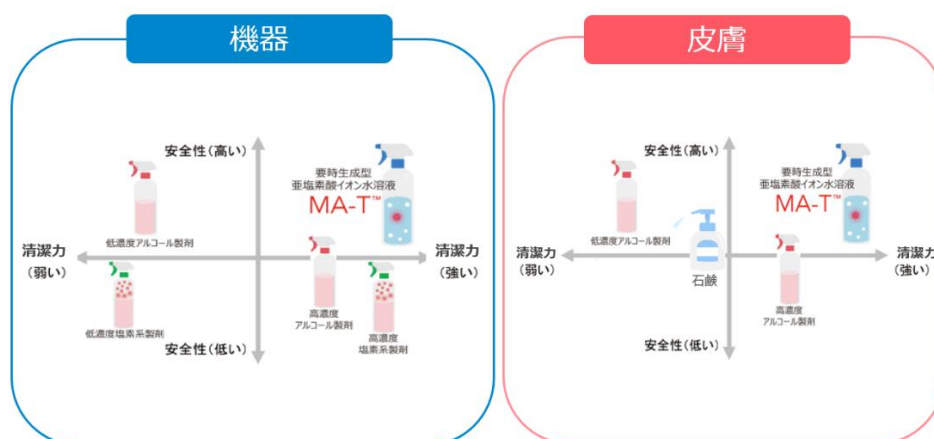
機器

安全性（高い）

要時生成型
亜塩素酸イオン水溶液
MA-T™

低濃度アルコール製剤

清潔力
（弱い）

清潔力
（強い）

低濃度塩素系製剤

高濃度
アルコール製剤

高濃度
塩素系製剤

安全性（低い）

皮膚

安全性（高い）

要時生成型
亜塩素酸イオン水溶液
MA-T™

低濃度アルコール製剤

清潔力
（弱い）

石鹸

清潔力
（強い）

高濃度
アルコール製剤

安全性（低い）